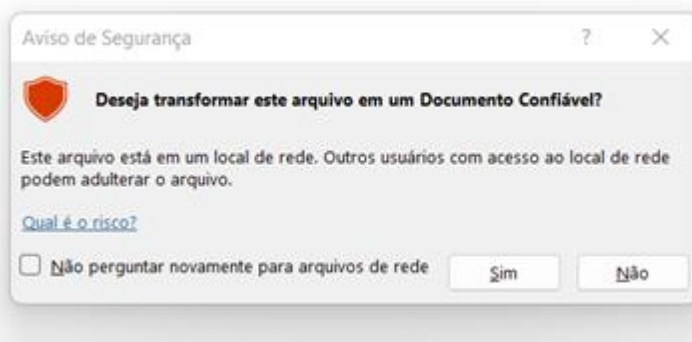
Aviso de Segurança

?

×

Deseja transformar este arquivo em um Documento Confiável?

Este arquivo está em um local de rede. Outros usuários com acesso ao local de rede podem adulterar o arquivo.

Qual é o risco?

Não perguntar novamente para arquivos de rede

Sim

Não